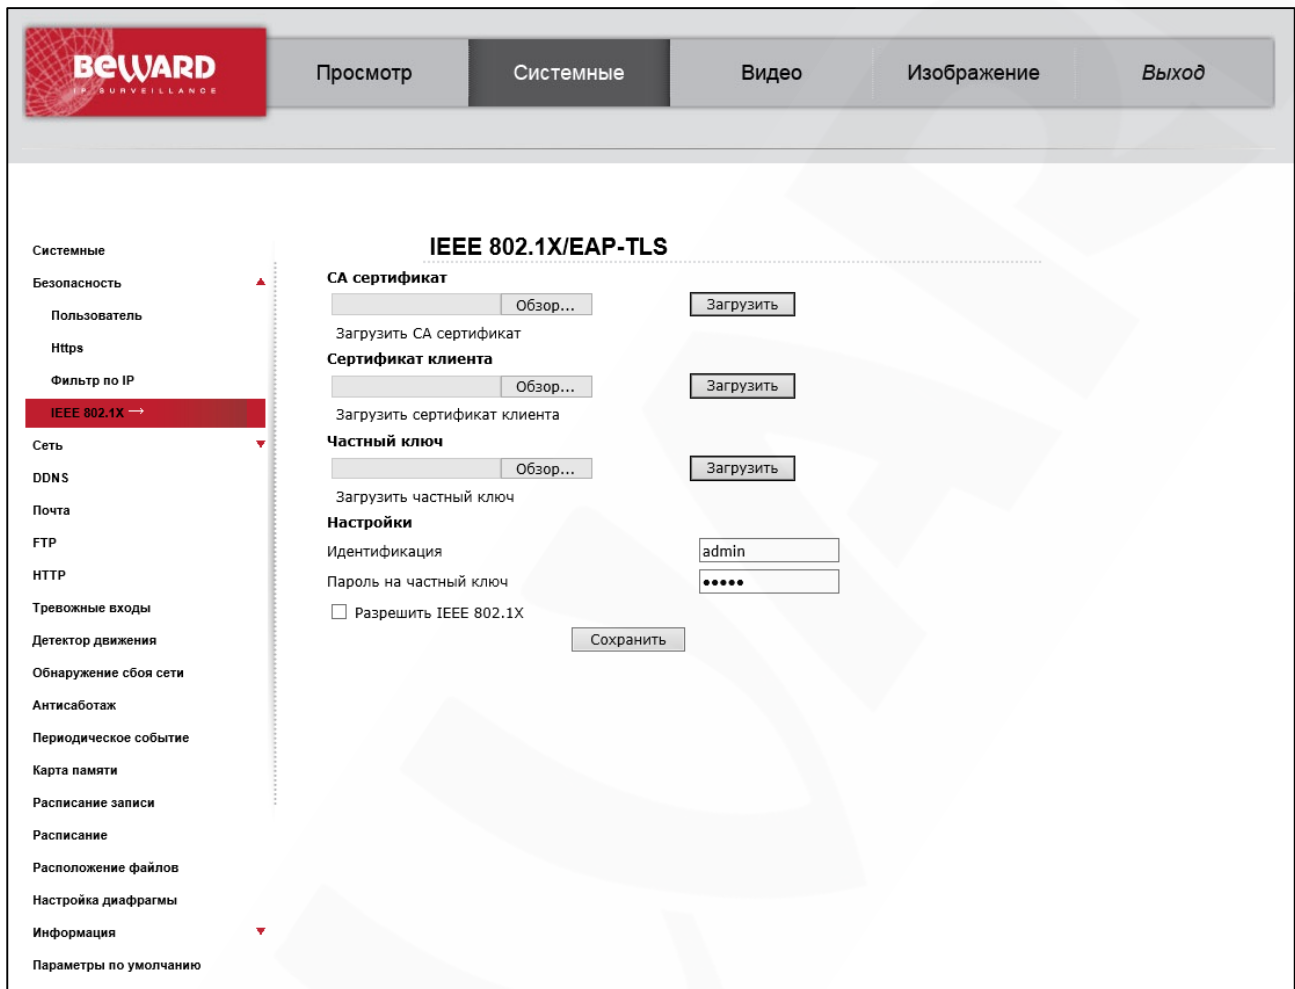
BeWARD
IP SURVEILLANCE

Просмотр | Системные | Видео | Изображение | Выход

Системные
Безопасность
Пользователь
Https
Фильтр по IP
IEEE 802.1X →
Сеть
DDNS
Почта
FTP
HTTP
Тревожные входы
Детектор движения
Обнаружение сбоя сети
Антисаботаж
Периодическое событие
Карта памяти
Расписание записи
Расписание
Расположение файлов
Настройка диафрагмы
Информация
Параметры по умолчанию

IEEE 802.1X/EAP-TLS

CA сертификат
Обзор... Загрузить
Загрузить CA сертификат

Сертификат клиента
Обзор... Загрузить
Загрузить сертификат клиента

Частный ключ
Обзор... Загрузить
Загрузить частный ключ

Настройки
Идентификация admin
Пароль на частный ключ •••••
Разрешить IEEE 802.1X
Сохранить